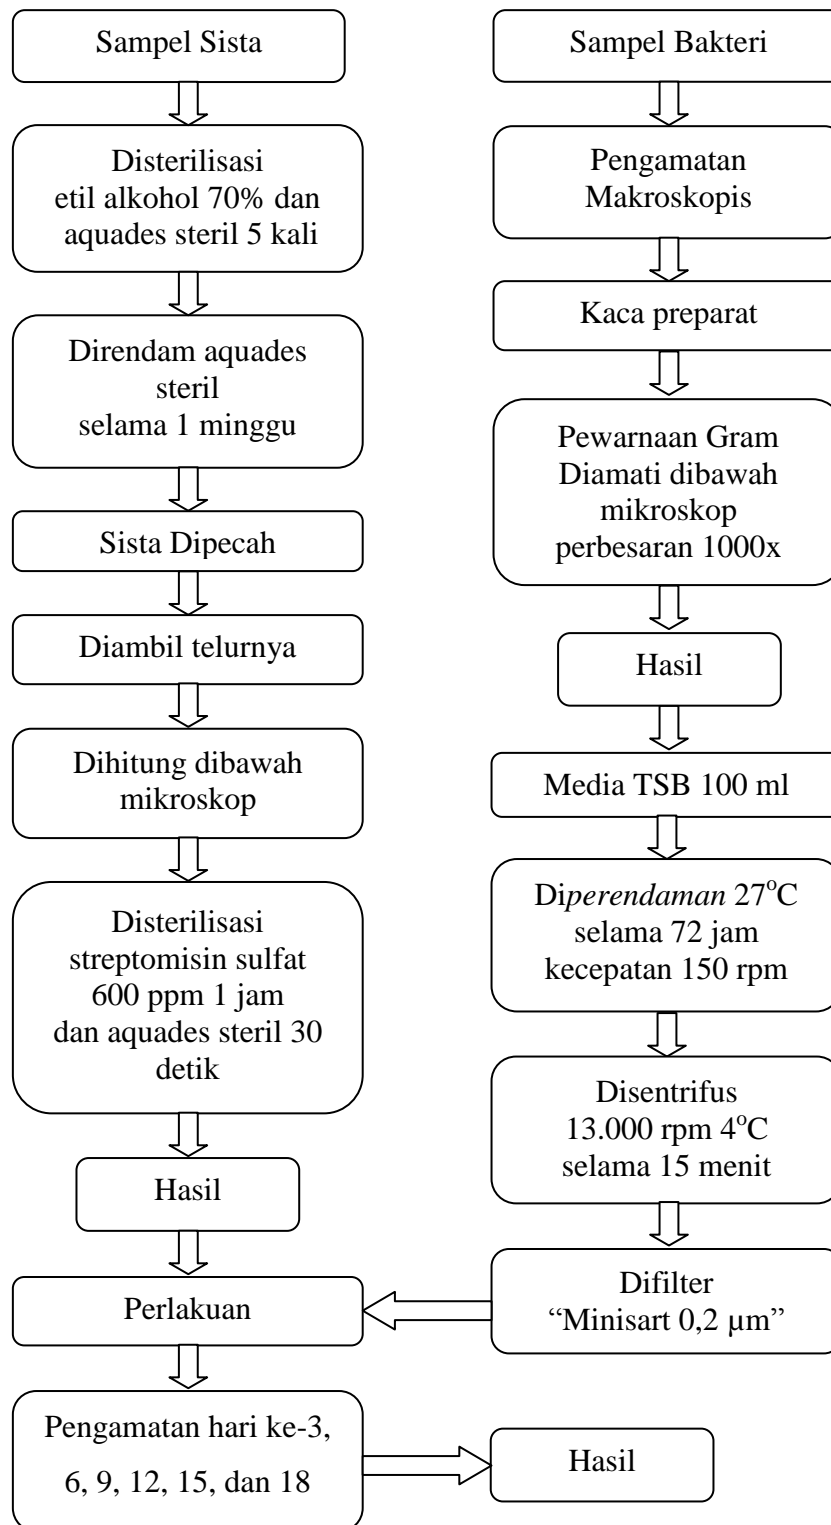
Sampel Sista

Disterilisasi etil alkohol 70% dan aquades steril 5 kali

Direndam aquades steril selama 1 minggu

Sista Dipecah

Diambil telurnya

Dihitung dibawah mikroskop

Disterilisasi streptomisin sulfat 600 ppm 1 jam dan aquades steril 30 detik

Hasil

Perlakuan

Pengamatan hari ke-3, 6, 9, 12, 15, dan 18

Hasil

Sampel Bakteri

Pengamatan Makroskopis

Kaca preparat

Pewarnaan Gram Diamati dibawah mikroskop perbesaran 1000x

Hasil

Media TSB 100 ml

Di*perendaman* 27$^{o}$C selama 72 jam kecepatan 150 rpm

Disentrifus 13.000 rpm 4$^{o}$C selama 15 menit

Difilter "Minisart 0,2 μm"